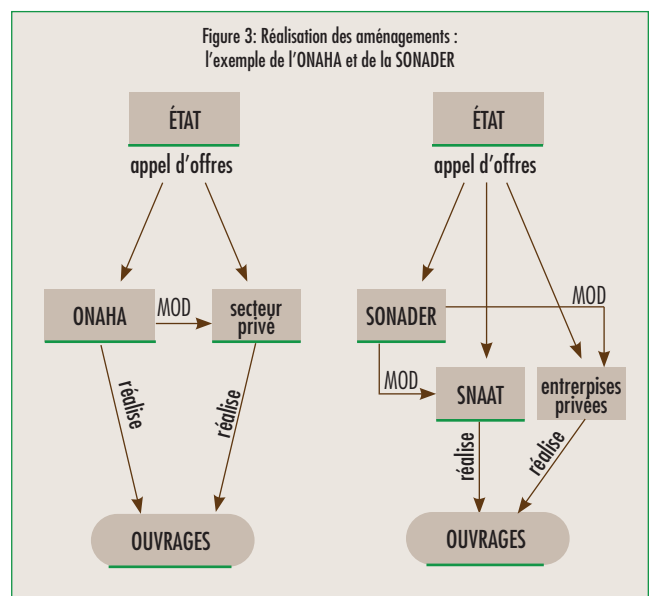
Figure 3: Réalisation des aménagements : l'exemple de l'ONAHA et de la SONADER

ÉTAT

appel d'offres

ONAHA

MOD

secteur privé

réalise

réalise

OUVRAGES

ÉTAT

appel d'offres

SONADER

MOD

MOD

SNAAT

entreprises privées

réalise

réalise

OUVRAGES